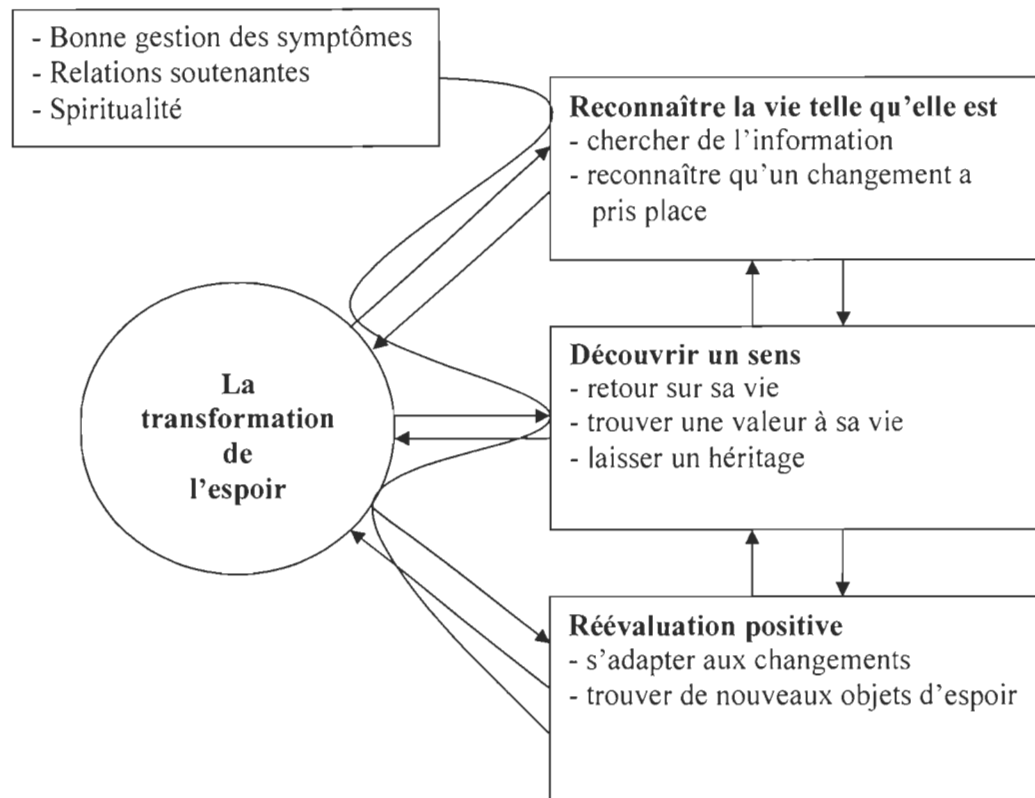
- Bonne gestion des symptômes
- Relations soutenantes
- Spiritualité

Reconnaître la vie telle qu'elle est
- chercher de l'information
- reconnaître qu'un changement a pris place

La transformation de l'espoir

Découvrir un sens
- retour sur sa vie
- trouver une valeur à sa vie
- laisser un héritage

Réévaluation positive
- s'adapter aux changements
- trouver de nouveaux objets d'espoir